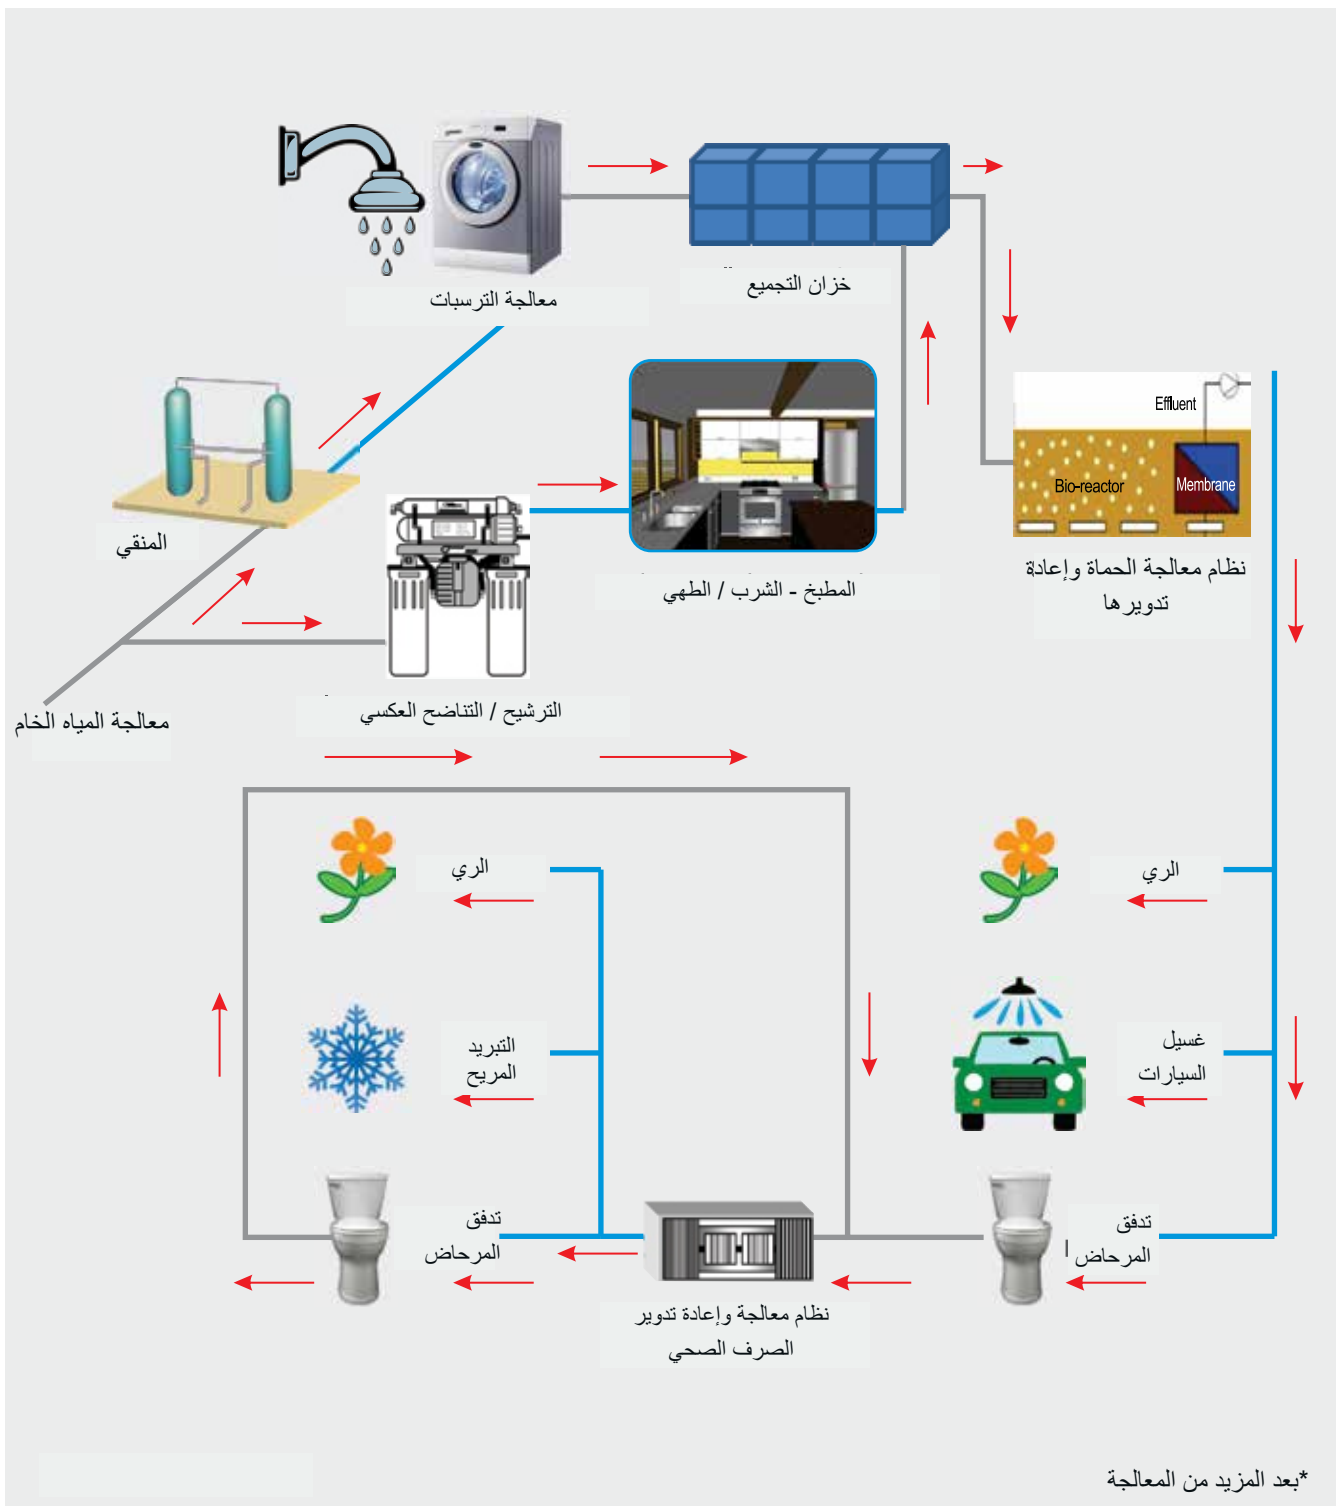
معالجة الترسبات

خزان التجميع

Effluent

Bio-reactor

Membrane

نظام معالجة الحماة وإعادة تدويرها

المنقي

المطبخ - الشرب / الطهي

الترشيح / التناضح العكسي

معالجة المياه الخام

الري

التبريد المريح

تدفق المرحاض

الري

غسيل السيارات

تدفق المرحاض

نظام معالجة وإعادة تدوير الصرف الصحي

*بعد المزيد من المعالجة